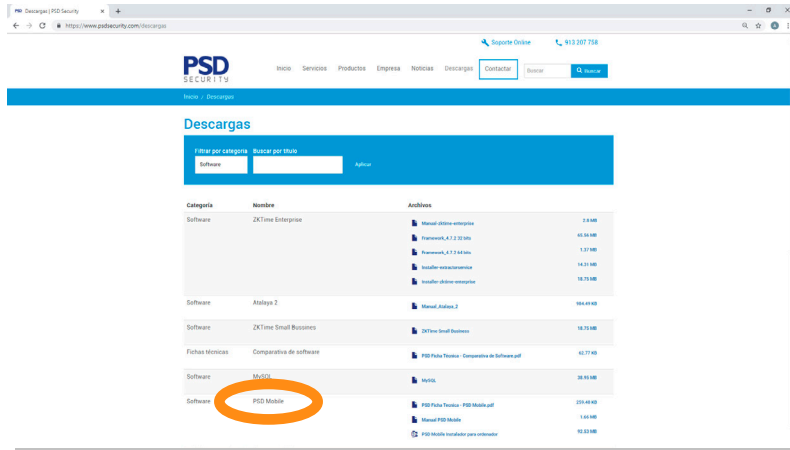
PSD Descargas | PSD Security × +

https://www.psdsecurity.com/descargas

Soporte Online 913 207 758

PSD SECURITY

Inicio Servicios Productos Empresa Noticias Descargas Contactar Buscar Buscar

Inicio / Descargas

Descargas

Filtrar por categoría Buscar por título

Software Aplicar

| Categoría | Nombre | Archivos | |
|---|---|---|---|
| Software | ZKTime Enterprise | Manual-zktime-enterprise | 2.9 MB |
| | | Framework_4.7.2 32 bits | 65.56 MB |
| | | Framework_4.7.2 64 bits | 1.37 MB |
| | | Installer-exeacservice | 14.31 MB |
| | | Installer-zktime-enterprise | 18.75 MB |
| Software | Atalaya 2 | Manual_Atalaya_2 | 984.49 KB |
| Software | ZKTime Small Bussines | ZKTime Small Business | 18.75 MB |
| Fichas técnicas | Comparativa de software | PSD Ficha Técnica - Comparativa de Software.pdf | 62.77 KB |
| Software | MySQL | MySQL | 38.93 MB |
| Software | PSD Mobile | PSD Ficha Técnica - PSD Mobile.pdf | 229.48 KB |
| | | Manual PSD Mobile | 1.64 MB |
| | | PSD Mobile Instalador para ordenador | 92.53 MB |